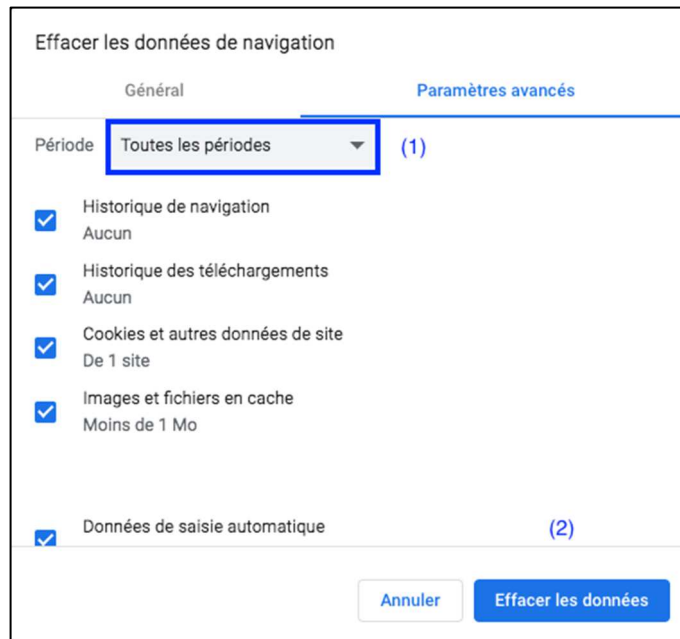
Effacer les données de navigation

Général

Paramètres avancés

Période

Toutes les périodes

(1)

Historique de navigation
Aucun

Historique des téléchargements
Aucun

Cookies et autres données de site
De 1 site

Images et fichiers en cache
Moins de 1 Mo

Données de saisie automatique

(2)

Annuler

Effacer les données